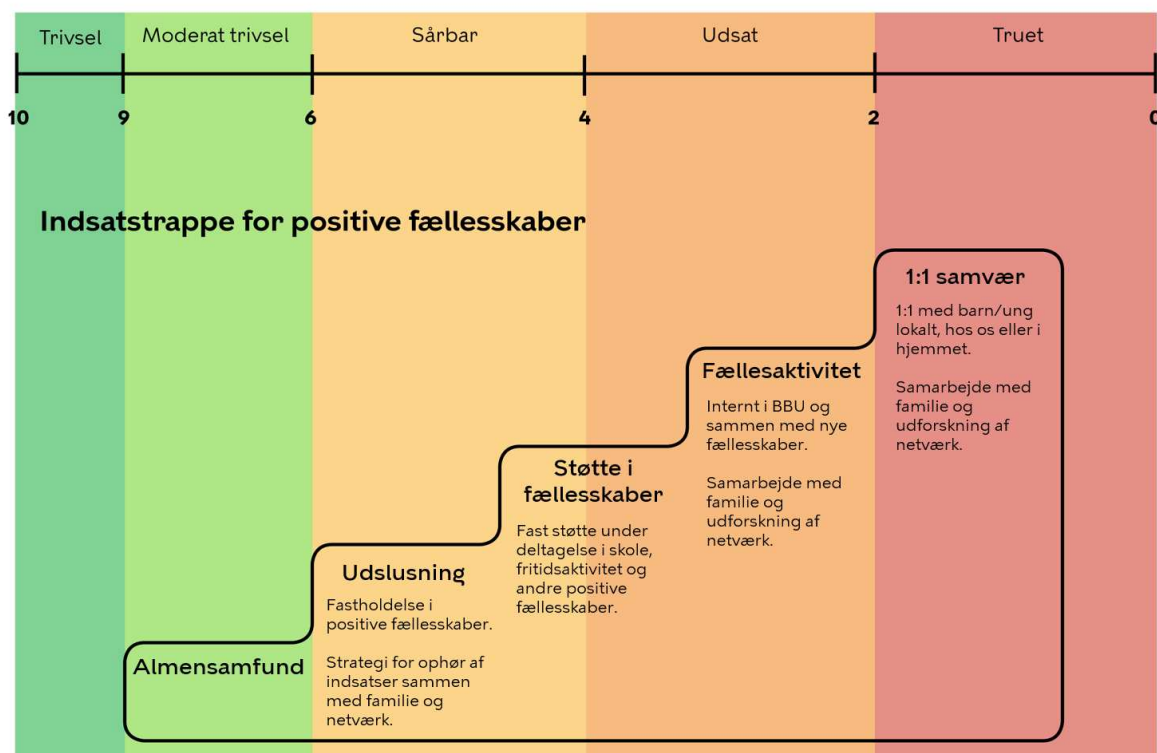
Trivsel

Moderat trivsel

Sårbar

Udsat

Truet

10 9 6 4 2 0

Indsatstrappe for positive fællesskaber

1:1 samvær

1:1 med barn/ung lokalt, hos os eller i hjemmet.

Samarbejde med familie og udforskning af netværk.

Fællesaktivitet

Internt i BBU og sammen med nye fællesskaber.

Samarbejde med familie og udforskning af netværk.

Støtte i fællesskaber

Fast støtte under deltagelse i skole, fritidsaktivitet og andre positive fællesskaber.

Udslusning

Fastholdelse i positive fællesskaber.

Strategi for ophør af indsatser sammen med familie og netværk.

Almensamfund